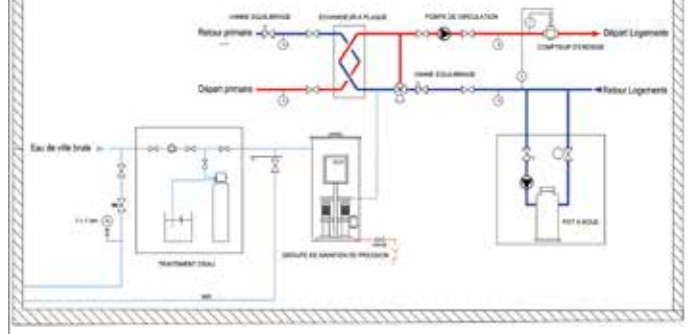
VANNE ÉQUILIBRAGE
ÉCHANGEUR À PLAQUE
POMPE DE CIRCULATION
COMPTEUR D'ÉNERGIE
Retour primaire
Départ Logements
VANNE ÉQUILIBRAGE
Départ primaire
Retour Logements
Eau de ville brute
TRAITEMENT D'EAU
GROUPE DE MAINTIEN DE PRESSION
POT À BOUE
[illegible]